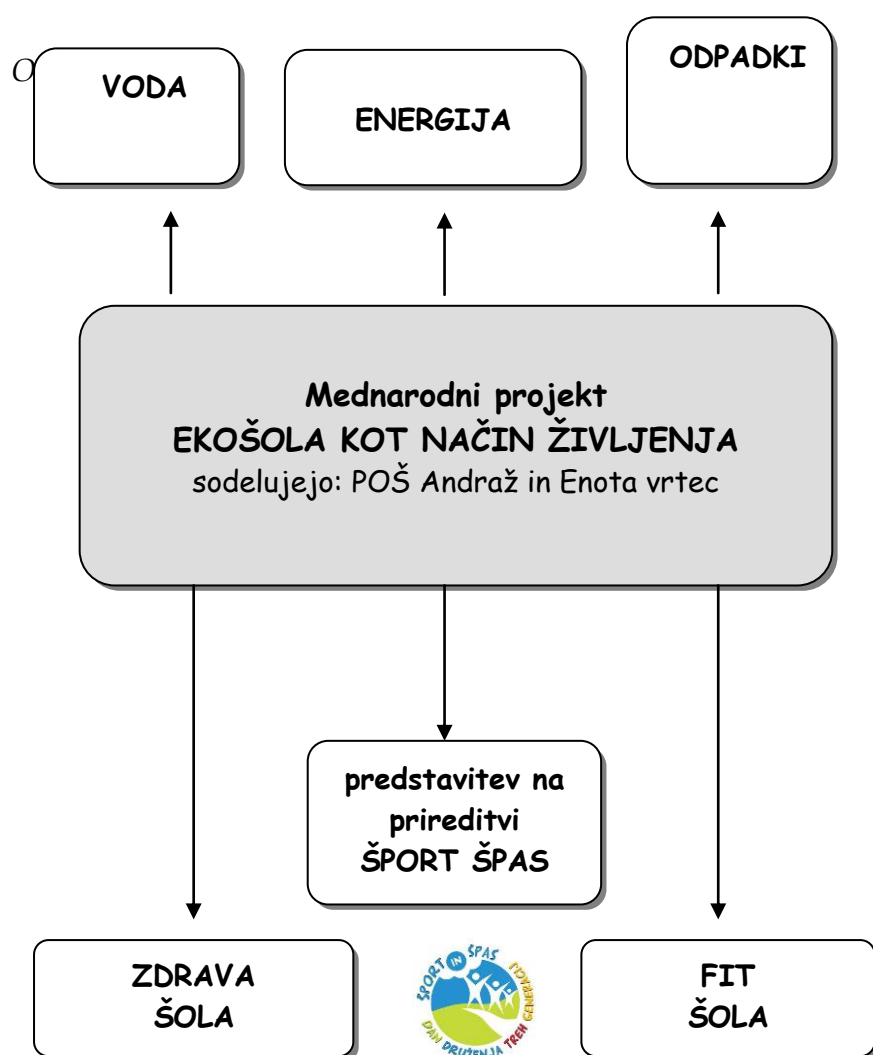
O

VODA

ENERGIJA

ODPADKI

Mednarodni projekt
EKOŠOLA KOT NAČIN ŽIVLJENJA
sodelujejo: POŠ Andraž in Enota vrtec

predstavitev na prireditvi
ŠPORT ŠPAS

ZDRAVA ŠOLA

ŠPORT IN ŠPAS
DAN DRUŽENJA TREH GENERACIJ

FIT ŠOLA